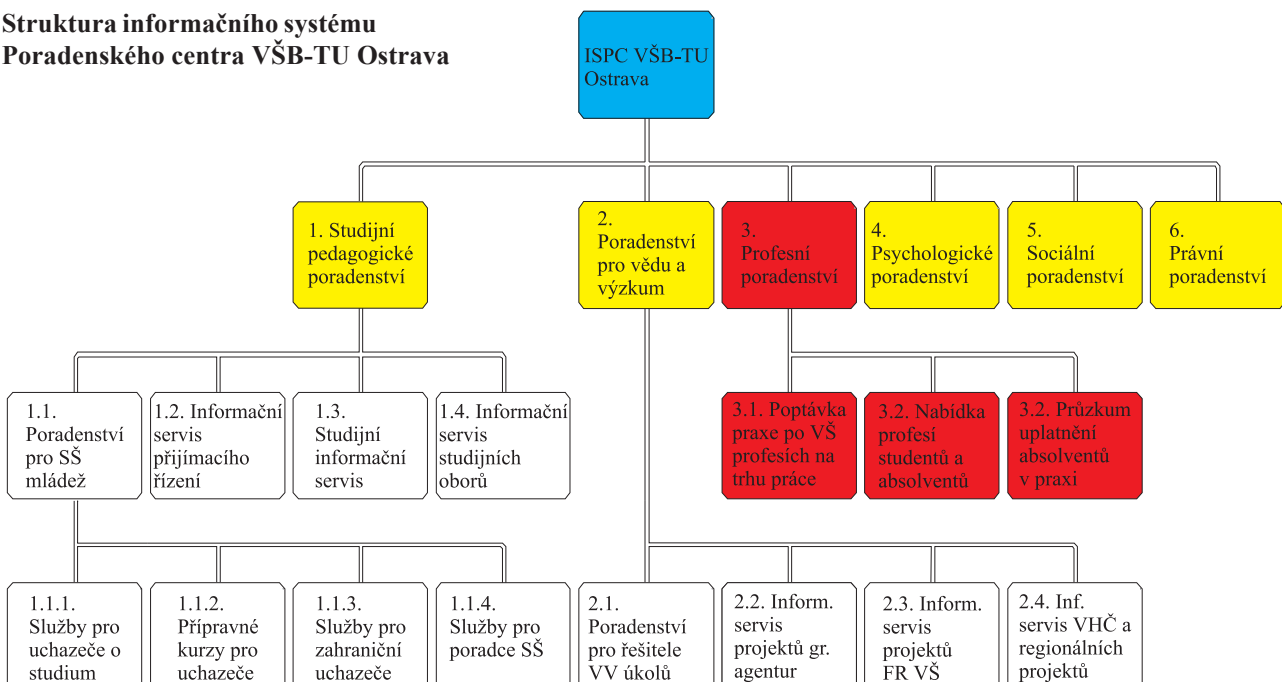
Struktura informačního systému Poradenského centra VŠB-TU Ostrava

ISPC VŠB-TU Ostrava

1. Studijní pedagogické poradenství

2. Poradenství pro vědu a výzkum

3. Profesní poradenství

4. Psychologické poradenství

5. Sociální poradenství

6. Právní poradenství

1.1. Poradenství pro SŠ mládež

1.2. Informační servis přijímacího řízení

1.3. Studijní informační servis

1.4. Informační servis studijních oborů

3.1. Poptávka praxe po VŠ profesích na trhu práce

3.2. Nabídka profesí studentů a absolventů

3.2. Průzkum uplatnění absolventů v praxi

1.1.1. Služby pro uchazeče o studium

1.1.2. Přípravné kurzy pro uchazeče

1.1.3. Služby pro zahraniční uchazeče

1.1.4. Služby pro poradce SŠ

2.1. Poradenství pro řešitele VV úkolů

2.2. Inform. servis projektů gr. agentur

2.3. Inform. servis projektů FR VŠ

2.4. Inf. servis VHČ a regionálních projektů